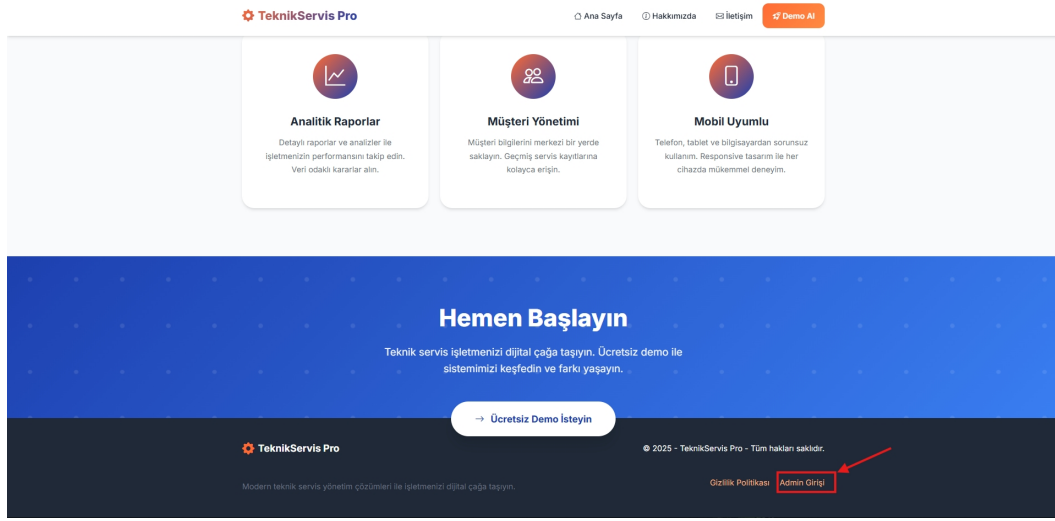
TeknikServis Pro

Ana Sayfa
Hakkımızda
İletişim
Demo Al

Analitik Raporlar

Detaylı raporlar ve analizler ile işletmenizin performansını takip edin. Veri odaklı kararlar alın.

Müşteri Yönetimi

Müşteri bilgilerini merkezi bir yerde saklayın. Geçmiş servis kayıtlarına kolayca erişin.

Mobil Uyumlu

Telefon, tablet ve bilgisayardan sorunsuz kullanım. Responsive tasarım ile her cihazda mükemmel deneyim.

Hemen Başlayın

Teknik servis işletmenizi dijital çağa taşıyın. Ücretsiz demo ile sistemimizi keşfedin ve farkı yaşayın.

→ Ücretsiz Demo İsteyin

TeknikServis Pro

Modern teknik servis yönetim çözümleri ile işletmenizi dijital çağa taşıyın.

© 2025 - TeknikServis Pro - Tüm hakları saklıdır.

Gizlilik Politikası
Admin Girişi